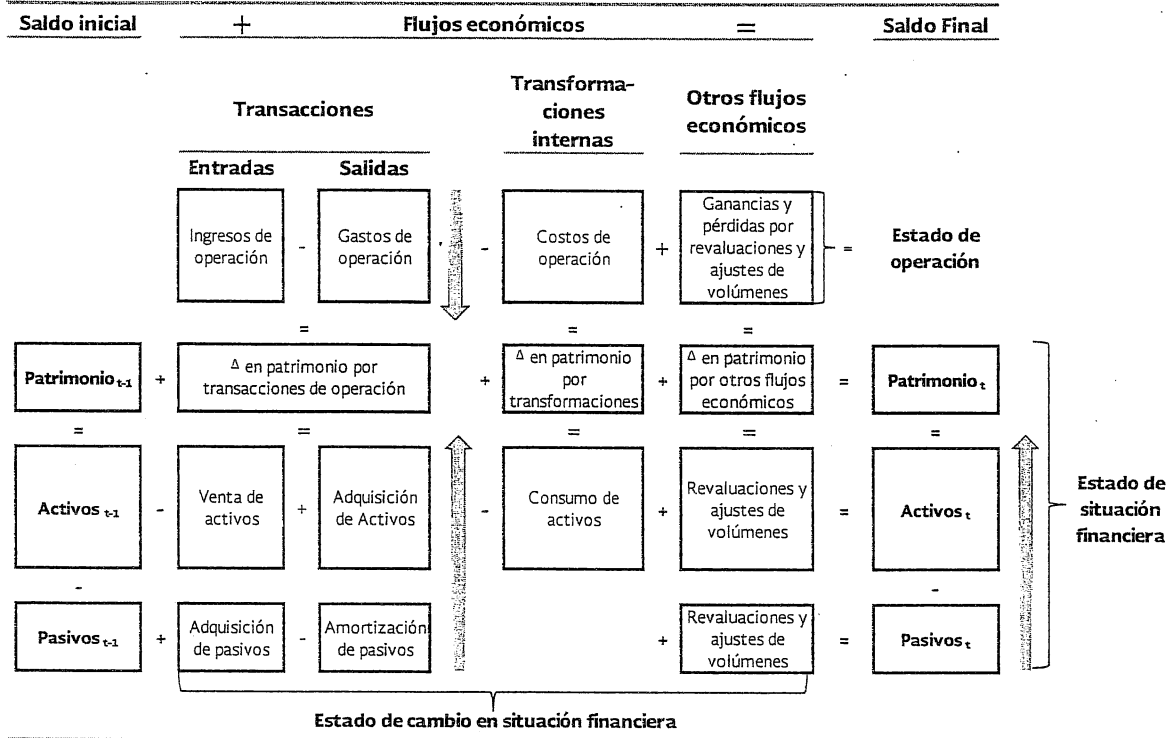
Saldo inicial + Flujos económicos = Saldo Final

Transacciones

Transformaciones internas

Otros flujos económicos

Entradas

Salidas

Ingresos de operación - Gastos de operación - Costos de operación + Ganancias y pérdidas por revaluaciones y ajustes de volúmenes = Estado de operación

= = =

Patrimonio$_{t-1}$ + $\Delta$ en patrimonio por transacciones de operación + $\Delta$ en patrimonio por transformaciones + $\Delta$ en patrimonio por otros flujos económicos = Patrimonio$_t$

= = = = =

Activos$_{t-1}$ - Venta de activos + Adquisición de Activos - Consumo de activos + Revaluaciones y ajustes de volúmenes = Activos$_t$

- -

Pasivos$_{t-1}$ + Adquisición de pasivos - Amortización de pasivos + Revaluaciones y ajustes de volúmenes = Pasivos$_t$

Estado de situación financiera

Estado de cambio en situación financiera